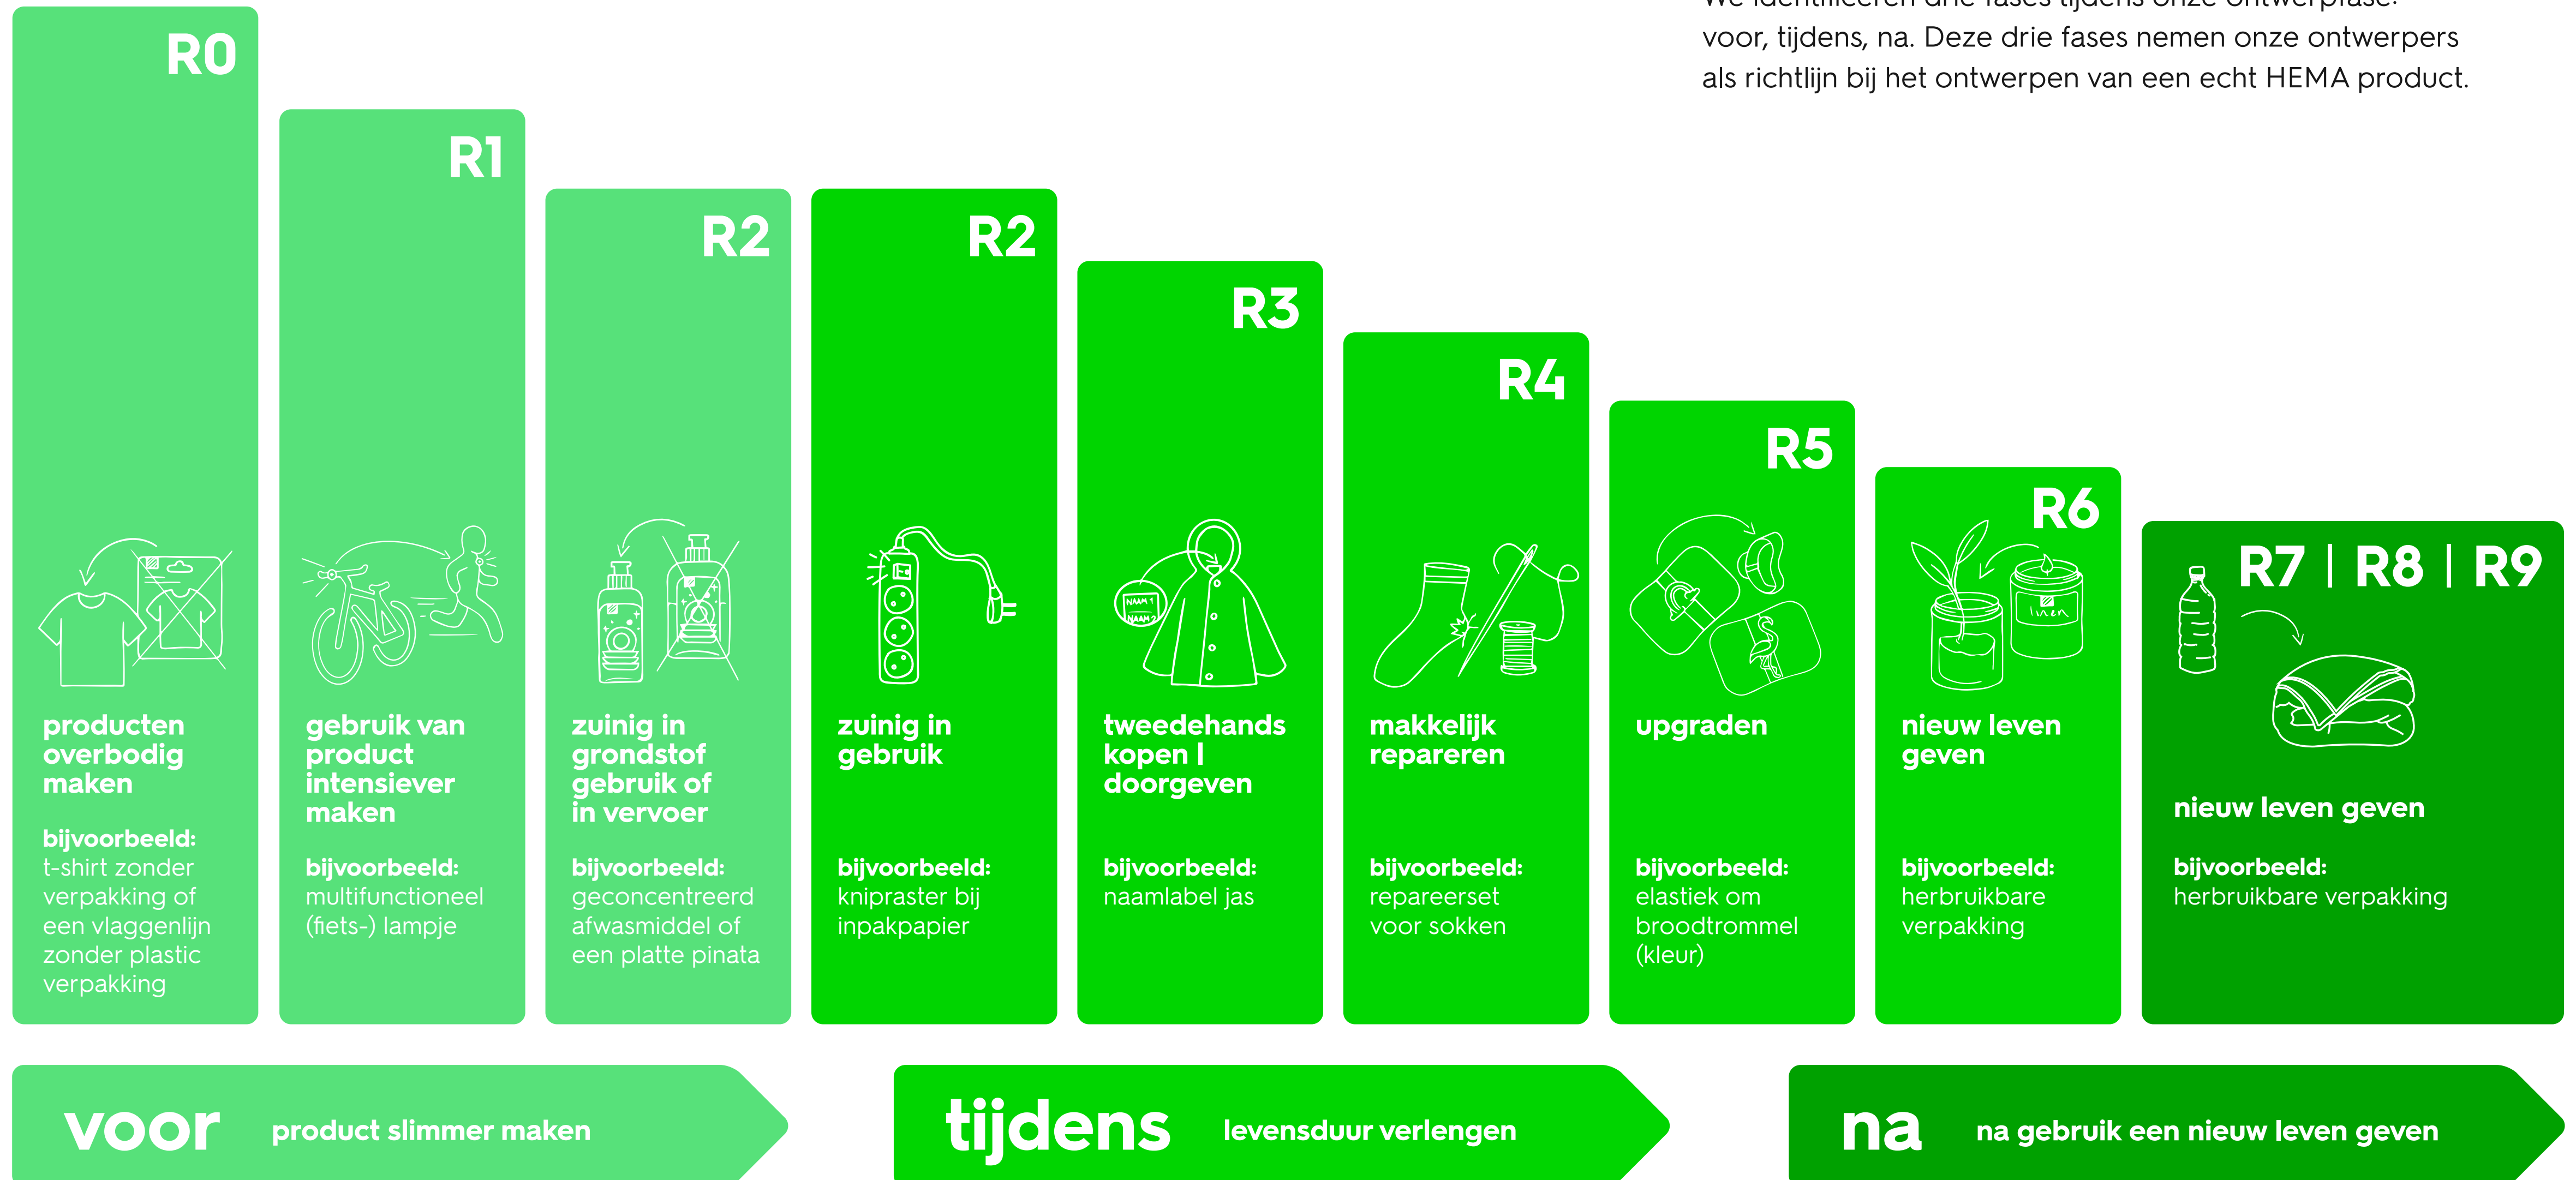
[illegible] voor, tijdens, na. Deze drie fases nemen onze ontwerpers als richtlijn bij het ontwerpen van een echt HEMA product.

R0

producten overbodig maken

bijvoorbeeld: t-shirt zonder verpakking of een vlaggenlijn zonder plastic verpakking

R1

gebruik van product intensiever maken

bijvoorbeeld: multifunctioneel (fiets-) lampje

R2

zuinig in grondstof gebruik of in vervoer

bijvoorbeeld: geconcentreerd afwasmiddel of een platte pinata

R2

zuinig in gebruik

bijvoorbeeld: knipraster bij inpakpapier

R3

NAAM 1
NAAM 2

tweedehands kopen | doorgeven

bijvoorbeeld: naamlabel jas

R4

makkelijk repareren

bijvoorbeeld: repareerset voor sokken

R5

upgraden

bijvoorbeeld: elastiek om broodtrommel (kleur)

R6

linen

nieuw leven geven

bijvoorbeeld: herbruikbare verpakking

R7 | R8 | R9

nieuw leven geven

bijvoorbeeld: herbruikbare verpakking

voor product slimmer maken

tijdens levensduur verlengen

na na gebruik een nieuw leven geven